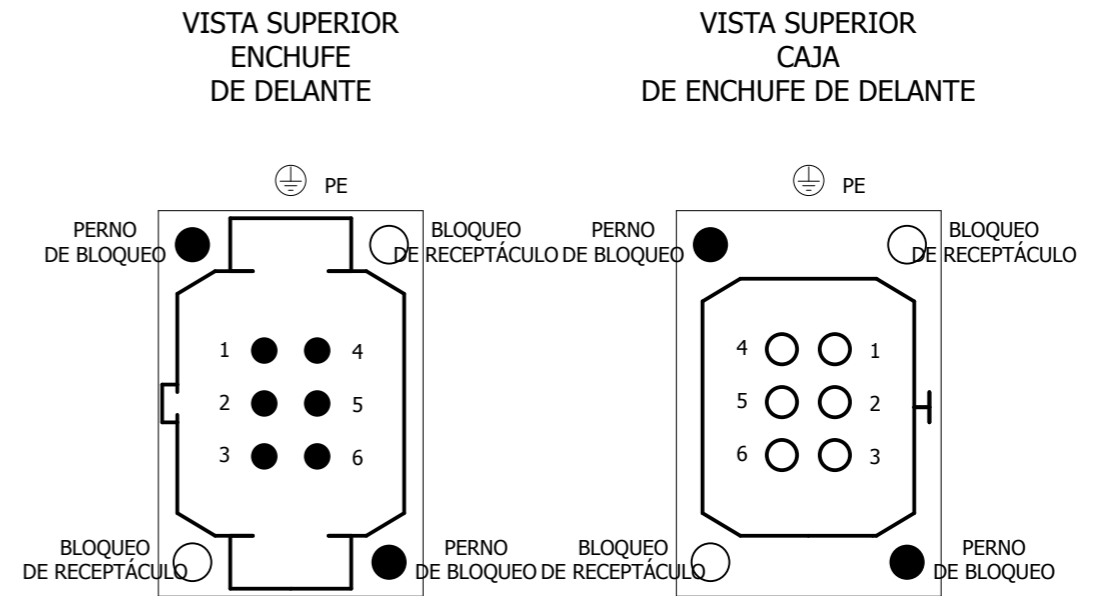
VISTA SUPERIOR
ENCHUFE
DE DELANTE

PE

PERNO
DE BLOQUEO

BLOQUEO
DE RECEPTÁCULO

1 4
2 5
3 6

BLOQUEO
DE RECEPTÁCULO

PERNO
DE BLOQUEO

VISTA SUPERIOR
CAJA
DE ENCHUFE DE DELANTE

PE

PERNO
DE BLOQUEO

BLOQUEO
DE RECEPTÁCULO

4 1
5 2
6 3

BLOQUEO
DE RECEPTÁCULO

PERNO
DE BLOQUEO